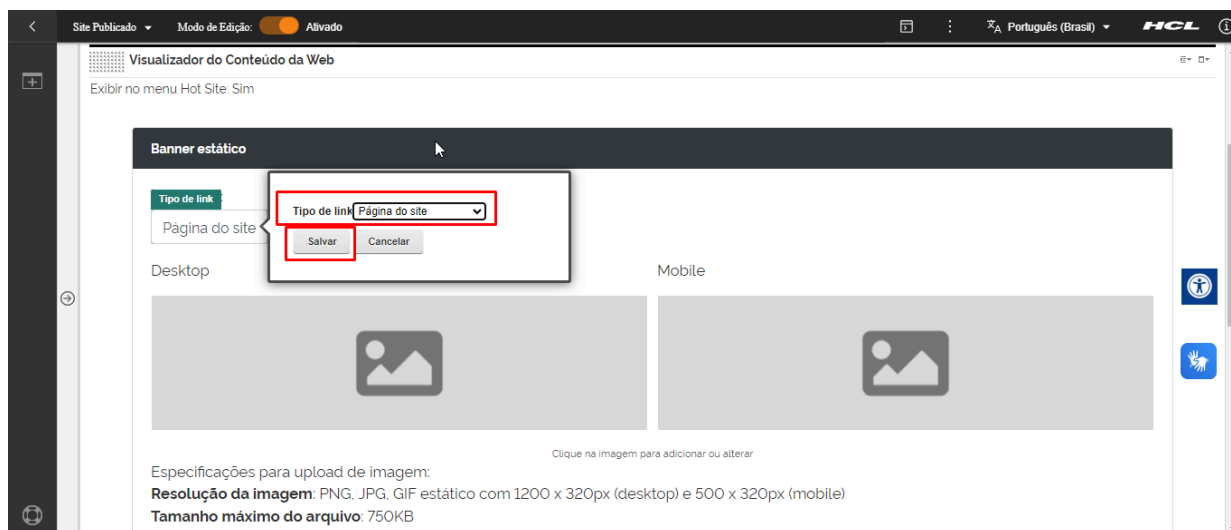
Site Publicado ▾ Modo de Edição: Ativado

Português (Brasil) ▾ HCL

Visualizador do Conteúdo da Web

Exibir no menu Hot Site: Sim

Banner estático

Tipo de link

Página do site

Tipo de link Página do site

Salvar Cancelar

Desktop

Mobile

Clique na imagem para adicionar ou alterar

Especificações para upload de imagem:

**Resolução da imagem**: PNG, JPG, GIF estático com 1200 x 320px (desktop) e 500 x 320px (mobile)

**Tamanho máximo do arquivo**: 750KB